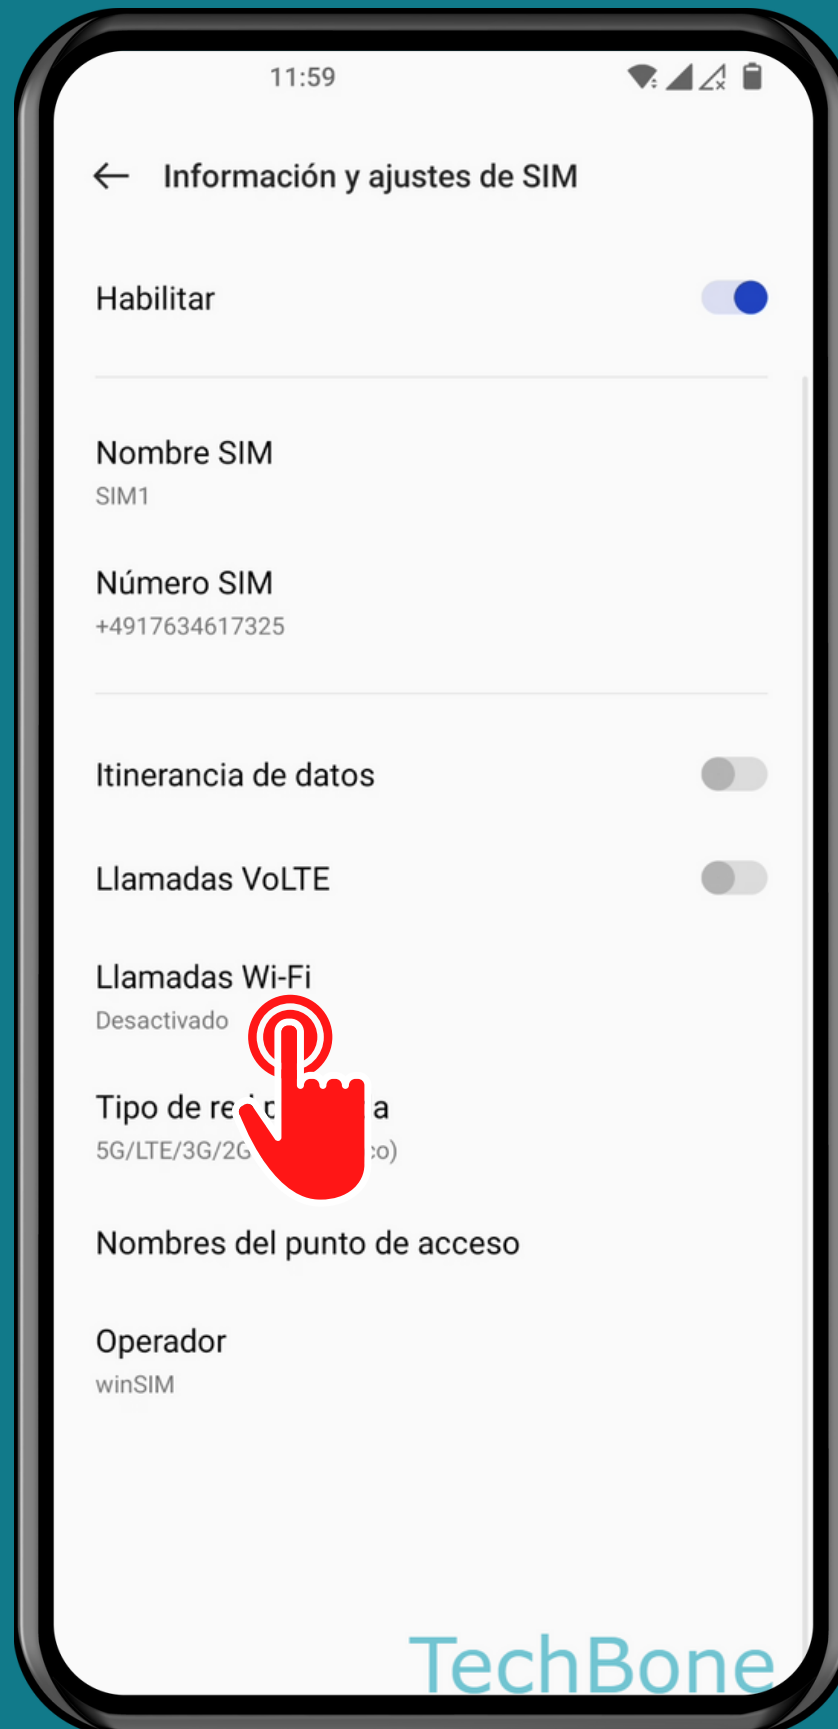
11:59

Información y ajustes de SIM

Habilitar

Nombre SIM
SIM1

Número SIM
+4917634617325

Itinerancia de datos

Llamadas VoLTE

Llamadas Wi-Fi
Desactivado

Tipo de re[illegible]a
5G/LTE/3G/2G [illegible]o)

Nombres del punto de acceso

Operador
winSIM

TechBone